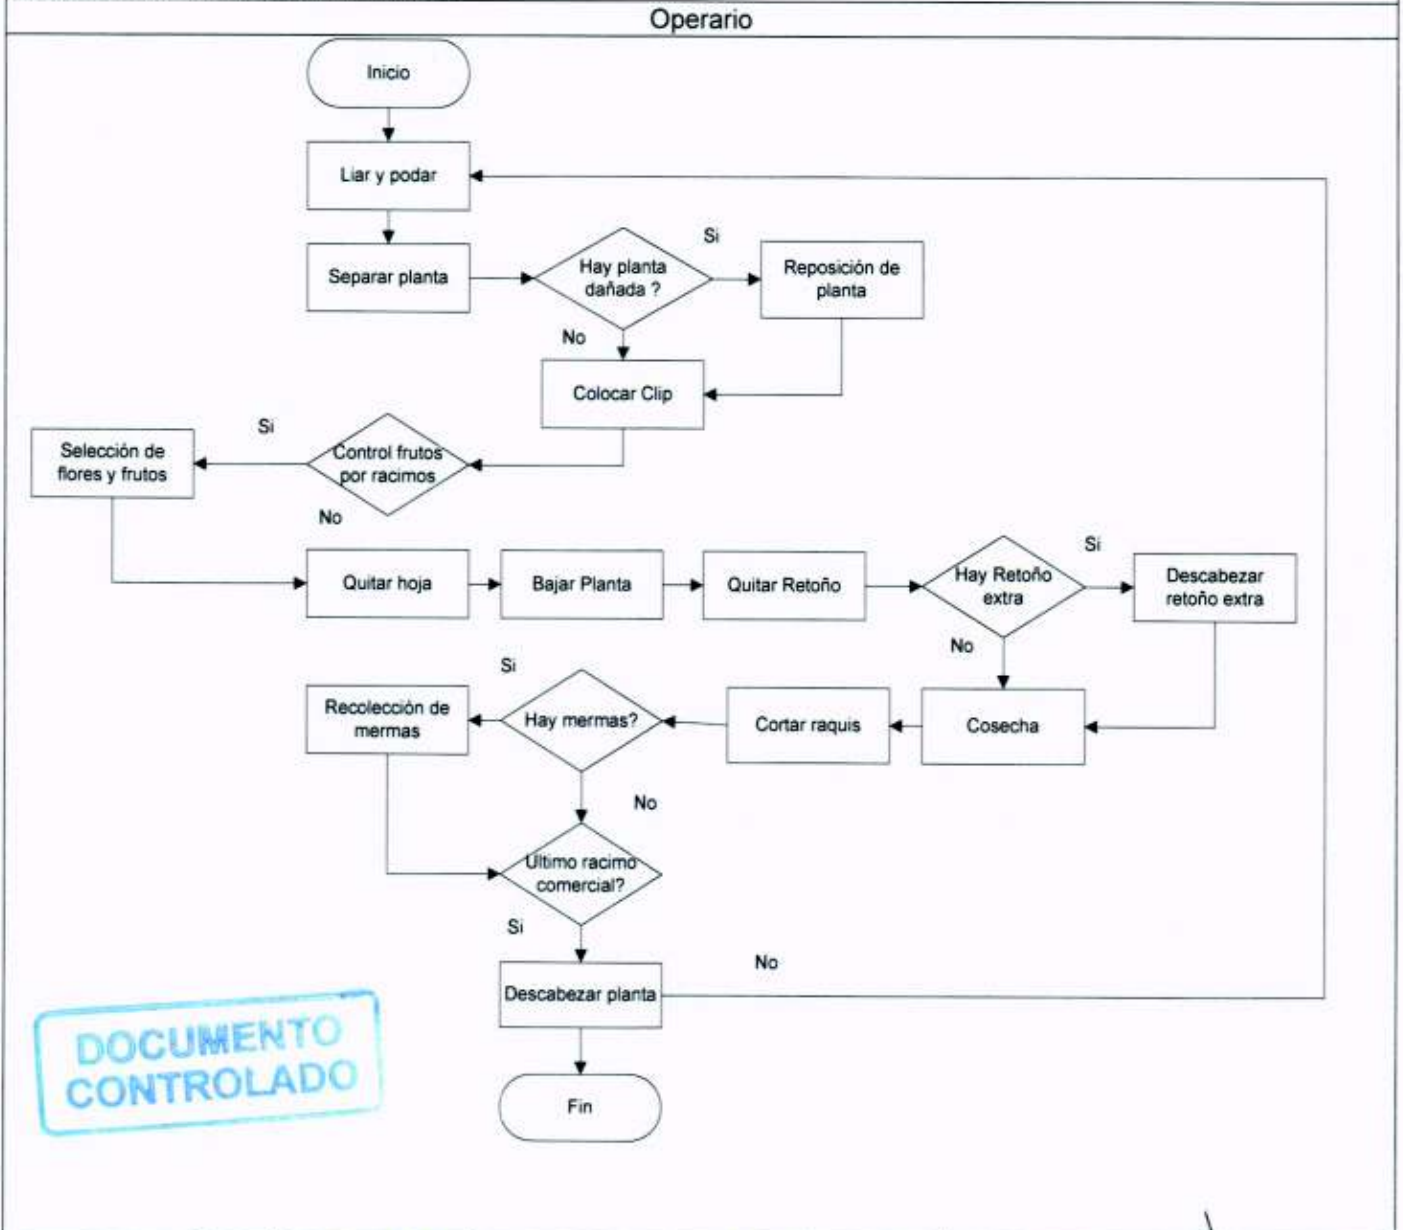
Operario

Inicio

Liar y podar

Separar planta

Hay planta dañada ?

Si

Reposición de planta

No

Colocar Clip

Si

Selección de flores y frutos

Control frutos por racimos

No

Quitar hoja

Bajar Planta

Quitar Retoño

Hay Retoño extra

Si

Descabezar retoño extra

No

Si

Recolección de mermas

Hay mermas?

Cortar raquis

Cosecha

No

Ultimo racimo comercial?

Si

No

Descabezar planta

Fin

DOCUMENTO CONTROLADO